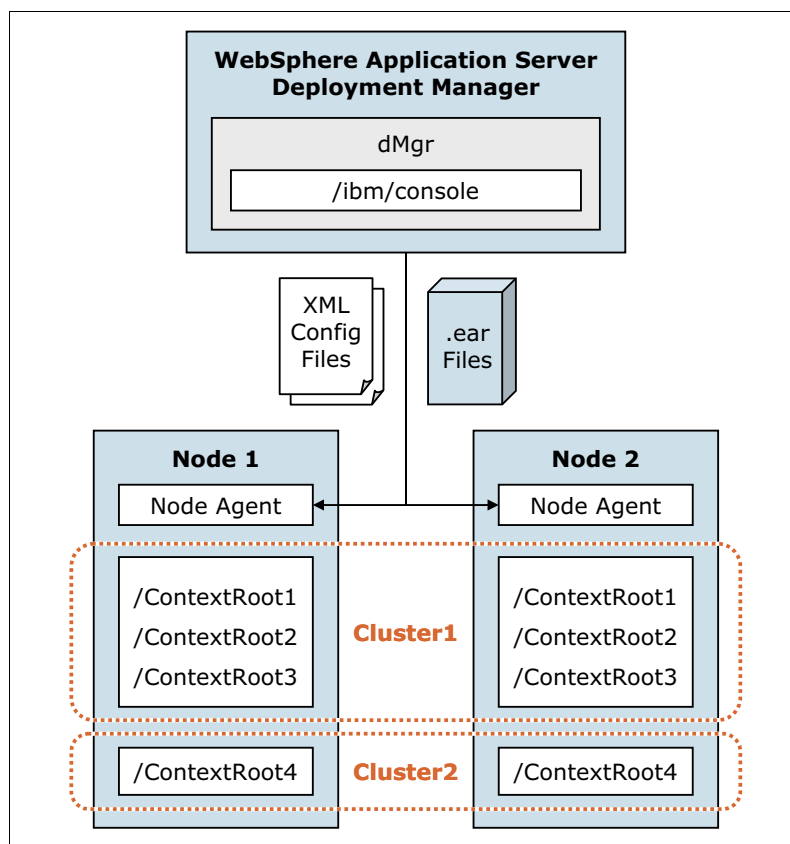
WebSphere Application Server Deployment Manager

dMgr

/ibm/console

XML Config Files

.ear Files

Node 1

Node Agent

/ContextRoot1
/ContextRoot2
/ContextRoot3

/ContextRoot4

Cluster1

Cluster2

Node 2

Node Agent

/ContextRoot1
/ContextRoot2
/ContextRoot3

/ContextRoot4